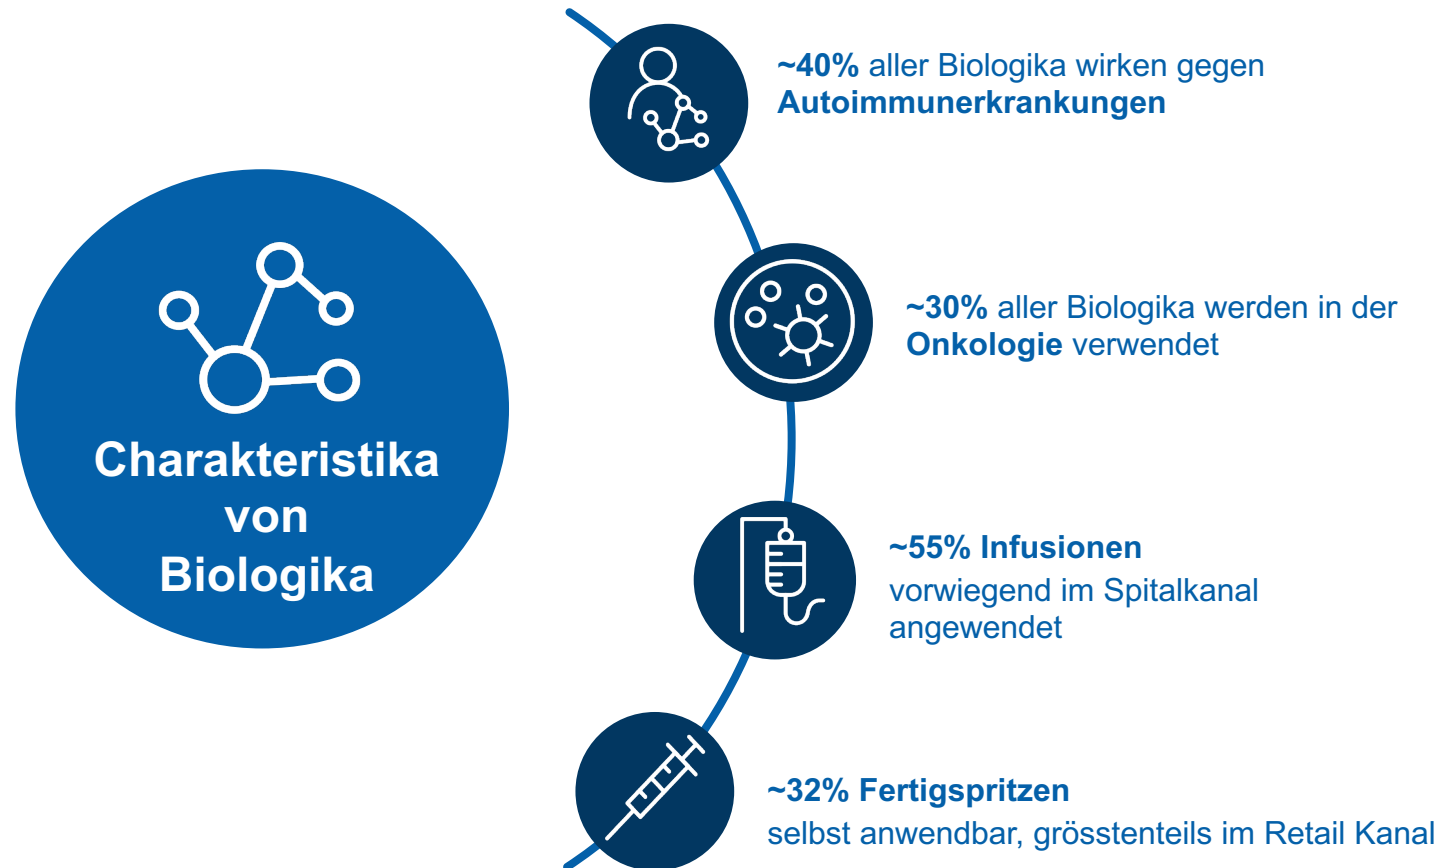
Charakteristika von Biologika

~40% aller Biologika wirken gegen Autoimmunerkrankungen

~30% aller Biologika werden in der Onkologie verwendet

~55% Infusionen
vorwiegend im Spitalkanal angewendet

~32% Fertigspritzen
selbst anwendbar, grösstenteils im Retail Kanal